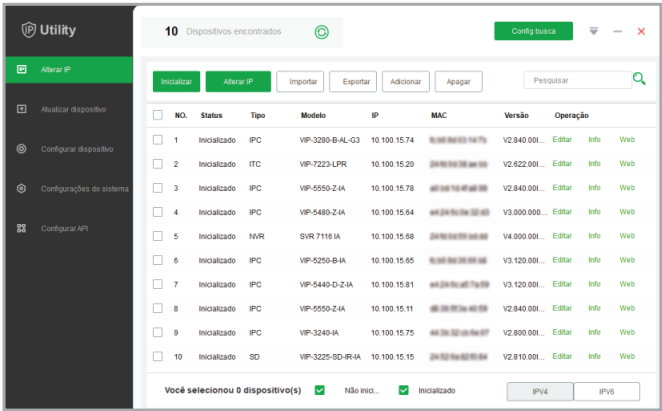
Utility

Alterar IP
Atualizar dispositivo
Configurar dispositivo
Configurações do sistema
Configurar API

10 Dispositivos encontrados

Config busca

Inicializar | Alterar IP | Importar | Exportar | Adicionar | Apagar

Pesquisar

| | NO. | Status | Tipo | Modelo | IP | MAC | Versão | Operação | | |
|---|---|---|---|---|---|---|---|---|---|---|
| | 1 | Inicializado | IPC | VIP-3280-B-AL-G3 | 10.100.15.74 | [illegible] | V2.840.00I... | Editar | Info | Web |
| | 2 | Inicializado | ITC | VIP-7223-LPR | 10.100.15.20 | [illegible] | V2.622.00I... | Editar | Info | Web |
| | 3 | Inicializado | IPC | VIP-5550-Z-IA | 10.100.15.78 | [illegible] | V2.840.00I... | Editar | Info | Web |
| | 4 | Inicializado | IPC | VIP-5480-Z-IA | 10.100.15.64 | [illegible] | V3.000.000... | Editar | Info | Web |
| | 5 | Inicializado | NVR | SVR 7116 IA | 10.100.15.68 | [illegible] | V4.000.00I... | Editar | Info | Web |
| | 6 | Inicializado | IPC | VIP-5250-B-IA | 10.100.15.65 | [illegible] | V3.120.00I... | Editar | Info | Web |
| | 7 | Inicializado | IPC | VIP-5440-D-Z-IA | 10.100.15.81 | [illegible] | V3.120.00I... | Editar | Info | Web |
| | 8 | Inicializado | IPC | VIP-5550-Z-IA | 10.100.15.11 | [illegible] | V2.840.00I... | Editar | Info | Web |
| | 9 | Inicializado | IPC | VIP-3240-IA | 10.100.15.75 | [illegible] | V2.800.00I... | Editar | Info | Web |
| | 10 | Inicializado | SD | VIP-3225-SD-IR-IA | 10.100.15.15 | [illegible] | V2.810.00I... | Editar | Info | Web |

Você selecionou 0 dispositivo(s) Não inici... Inicializado

IPV4 IPV6